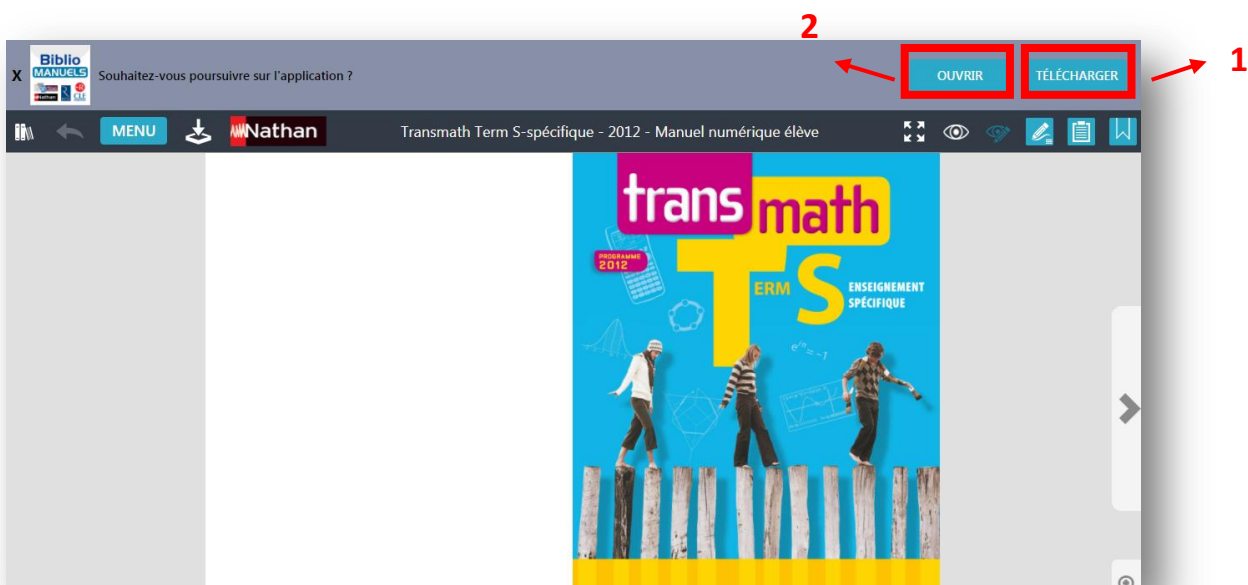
2

1

X

Biblio MANUELS

Nathan

CLE

Souhaitez-vous poursuivre sur l'application ?

OUVRIR

TÉLÉCHARGER

MENU

Nathan

Transmath Term S-spécifique - 2012 - Manuel numérique élève

trans math

PROGRAMME 2012

TERM S

ENSEIGNEMENT SPÉCIFIQUE

$e^{i\pi}=-1$